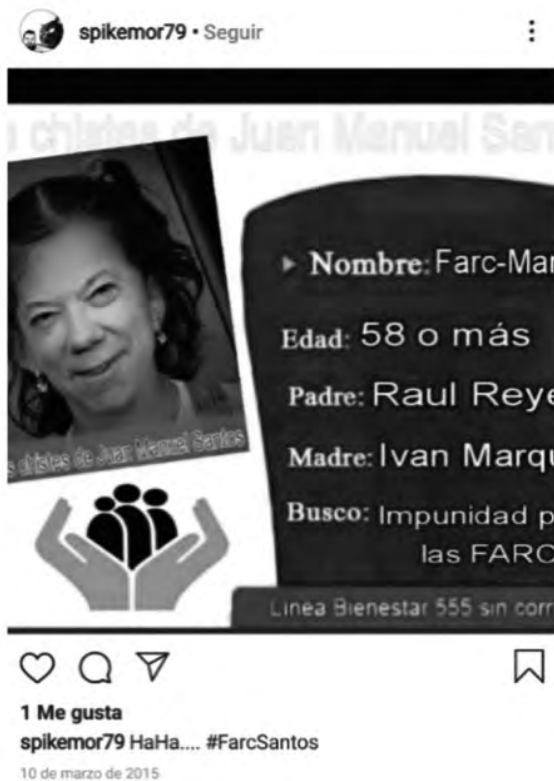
spikemor79 • Seguir

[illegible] chistes de Juan Manuel San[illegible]

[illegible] chistes de Juan Manuel Santos

Nombre: Farc-Mar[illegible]

Edad: 58 o más

Padre: Raul Reye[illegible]

Madre: Ivan Marqu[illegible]

Busco: Impunidad p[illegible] las FARC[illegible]

Linea Bienestar 555 sin corr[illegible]

1 Me gusta

spikemor79 HaHa.... #FarcSantos

10 de marzo de 2015